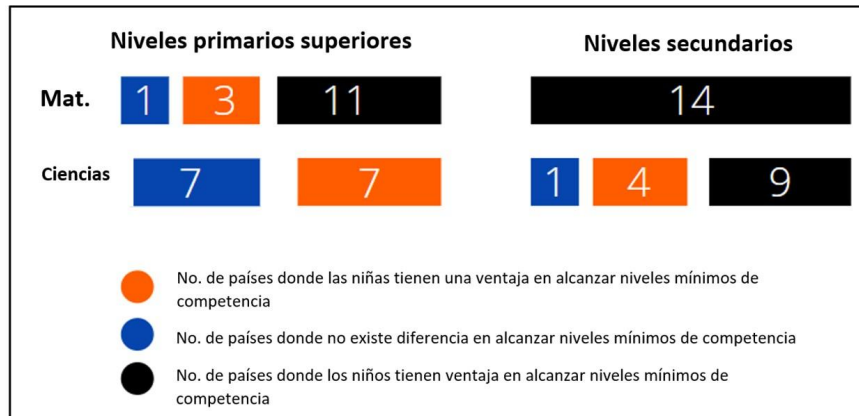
Niveles primarios superiores

Niveles secundarios

Mat.

1 3 11

14

Ciencias

7 7

1 4 9

No. de países donde las niñas tienen una ventaja en alcanzar niveles mínimos de competencia

No. de países donde no existe diferencia en alcanzar niveles mínimos de competencia

No. de países donde los niños tienen ventaja en alcanzar niveles mínimos de competencia